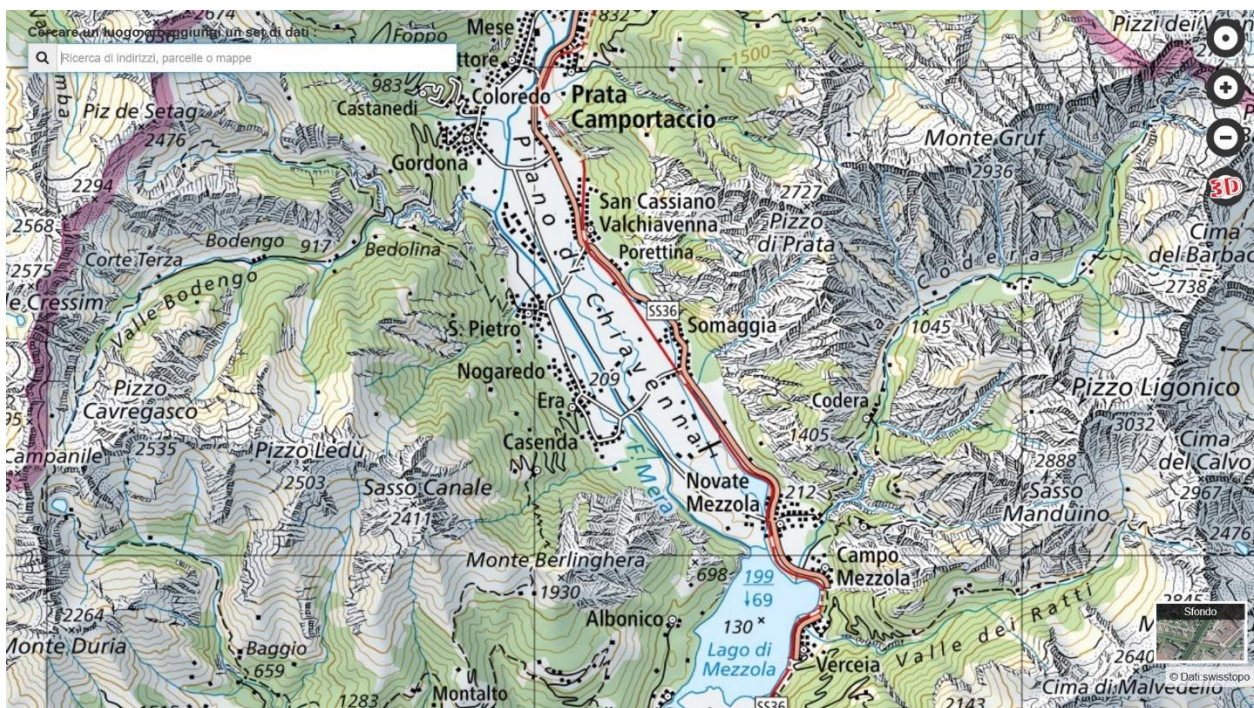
Cercare un luogo o aggiungi un set di dati :
Ricerca di indirizzi, parcelle o mappe

3D

2674
Foppo
Mese
832
Pizzi dei V
1500
983
Castanedi
Colored
Prata
Camportaccio
Piz de Setag
2476
Gordona
Monte Gruf
2936
2294
Piano di Chiavenna
San Cassiano
Valchiavenna
2727
Pizzo
di Prata
2568
Bodengo
917
Bedolina
Porettina
Cima
del Barbac
2575
Corte Terza
Val Codera
2738
Cressim
Valle Bodengo
SS36
Somaggia
S. Pietro
1045
Pizzo
Cavregasco
Nogaredo
209
Pizzo Ligonico
Codera
Era
Casenda
1405
3032
Cima
del Calvo
Campanile
2535
Pizzo Ledù
F. Mera
2888
2503
Sasso Canale
Novate
Mezzola
212
Sasso
Manduino
2967
2411
2476
Monte Berlinghera
Campo
Mezzola
698
199
↓69
1930
2264
Albonico
130
Valle dei Ratti
Sfondo
Monte Duria
Baggio
659
Lago di
Mezzola
Verceia
2640
© Dati swisstopo
1283
Montalto
SS36
2143
Cima di Malvedello